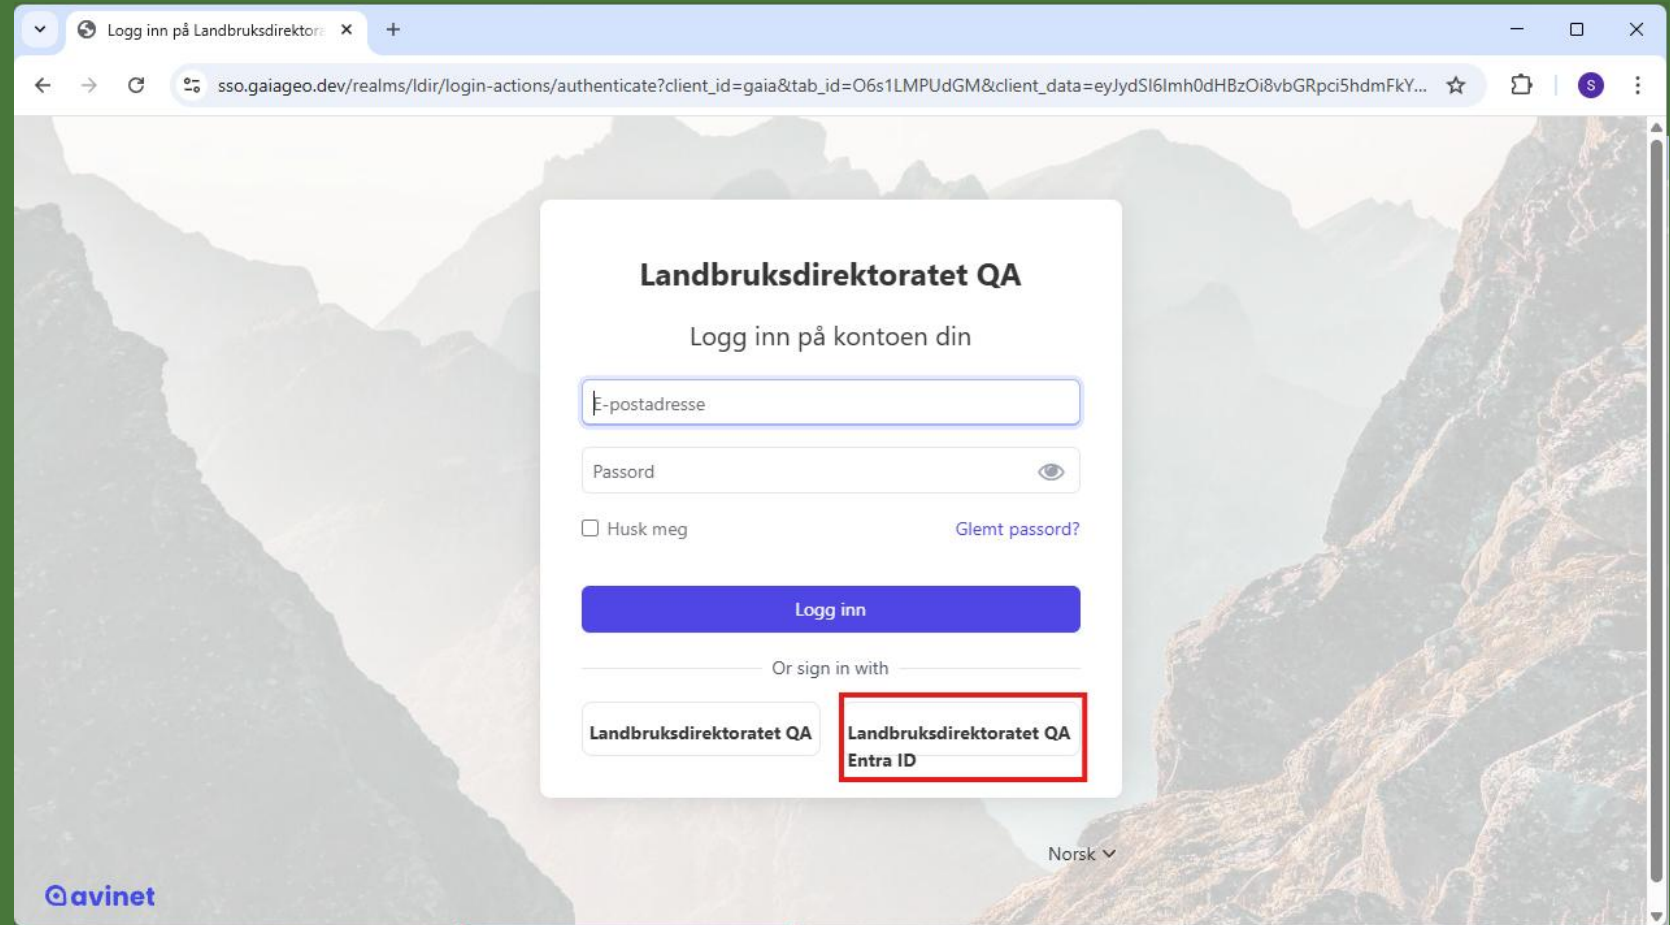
Logg inn på Landbruksdirektora

sso.gaiageo.dev/realms/ldir/login-actions/authenticate?client_id=gaia&tab_id=O6s1LMPUdGM&client_data=eyJydSI6Imh0dHBzOi8vbGRpci5hdmFkY...

S

Landbruksdirektoratet QA

Logg inn på kontoen din

E-postadresse

Passord

Husk meg

Glemt passord?

Logg inn

Or sign in with

Landbruksdirektoratet QA

Landbruksdirektoratet QA Entra ID

Norsk

avinet